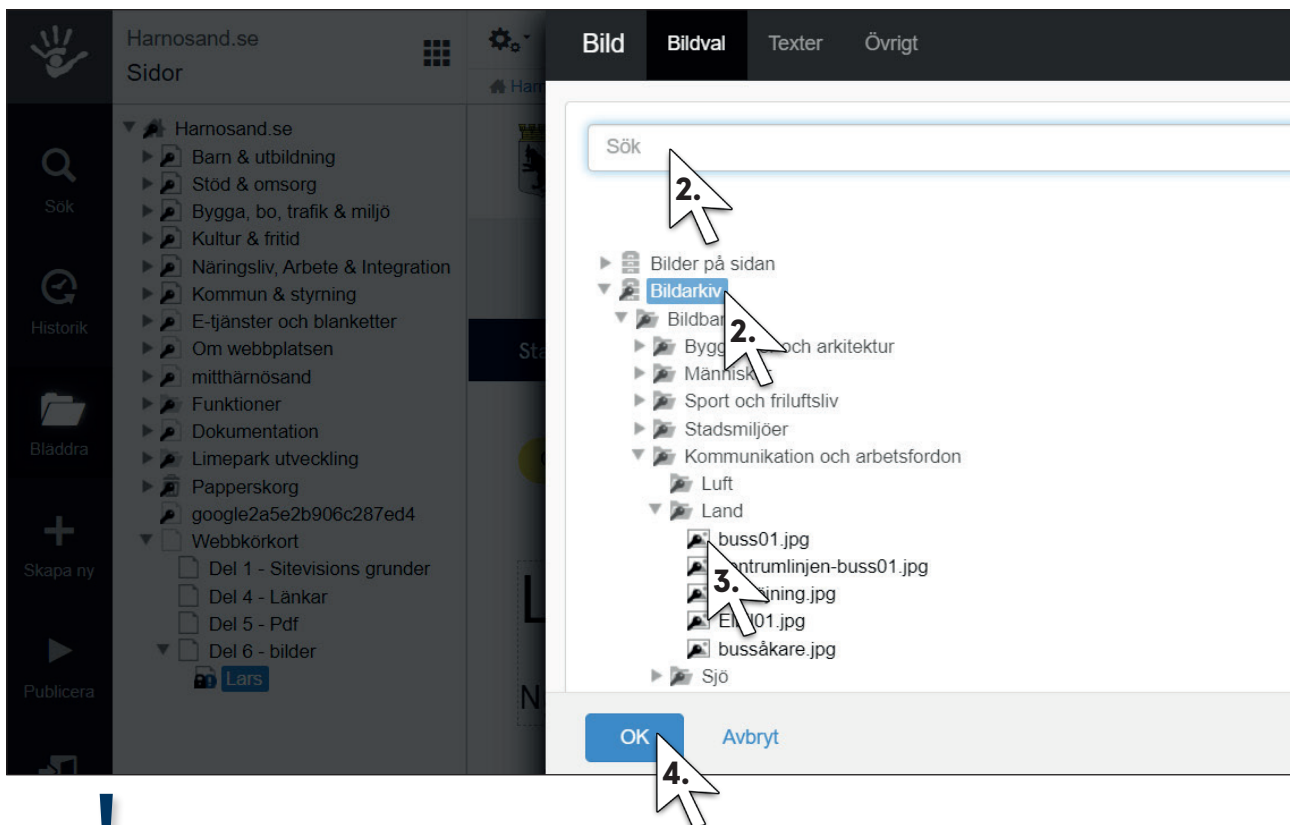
Harnosand.se
Sidor

Sök
Historik
Bläddra
Skapa ny
Publicera

Harnosand.se
Barn & utbildning
Stöd & omsorg
Bygga, bo, trafik & miljö
Kultur & fritid
Näringsliv, Arbete & Integration
Kommun & styrning
E-tjänster och blanketter
Om webbplatsen
mitthärnösand
Funktioner
Dokumentation
Limepark utveckling
Papperskorg
google2a5e2b906c287ed4
Webbkörkort
Del 1 - Sitevisions grunder
Del 4 - Länkar
Del 5 - Pdf
Del 6 - bilder
Lars

Bild
Bildval
Texter
Övrigt

Sök

2.

Bilder på sidan
Bildarkiv
Bildba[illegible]
2.
Bygg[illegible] och arkitektur
Människ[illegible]
Sport och friluftsliv
Stadsmiljöer
Kommunikation och arbetsfordon
Luft
Land
buss01.jpg
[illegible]ntrumlinjen-buss01.jpg
3.
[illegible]ining.jpg
E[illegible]01.jpg
bussåkare.jpg
Sjö

OK
Avbryt
4.